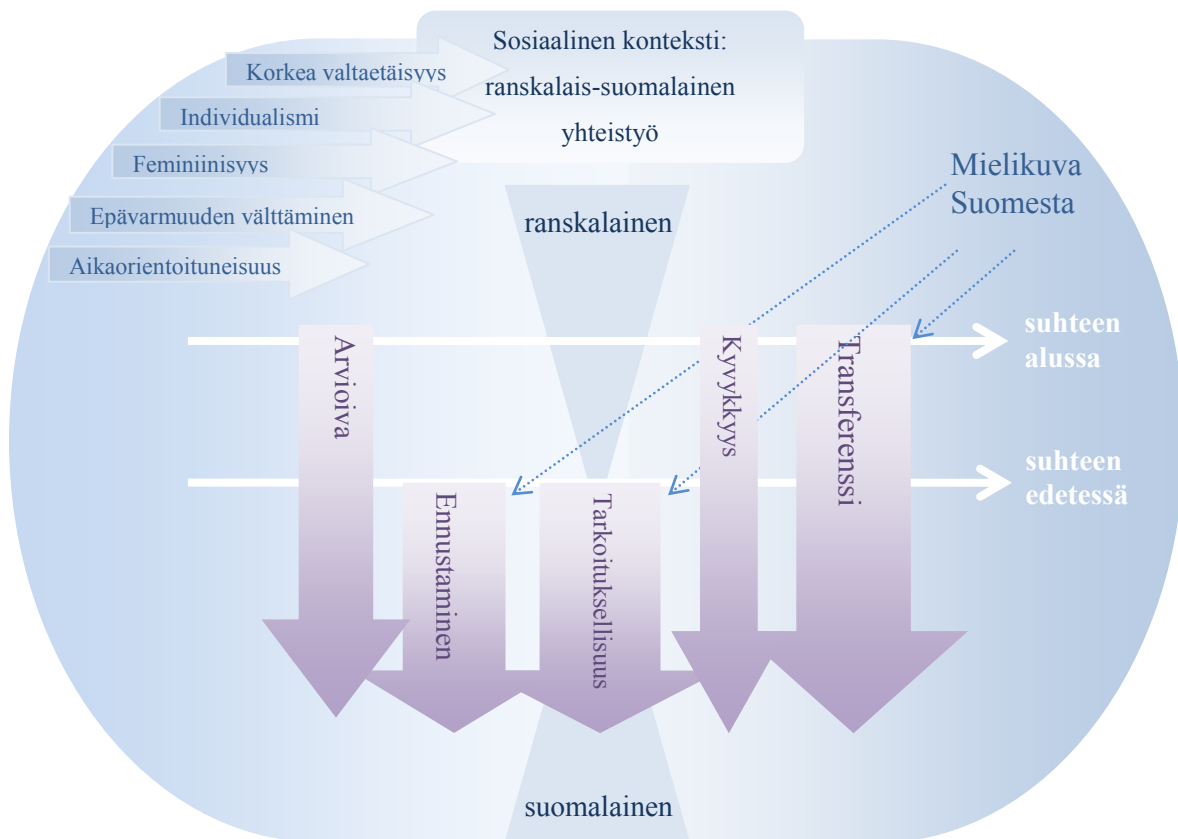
Sosiaalinen konteksti: ranskalais-suomalainen yhteistyö

Korkea valtaetäisyys
Individualismi
Feminiinisyys
Epävarmuuden välttäminen
Aikaorientoituneisuus

Mielikuva Suomesta

ranskalainen

suhteen alussa

suhteen edetessä

Arvioiva
Ennustaminen
Tarkoituksellisuus
Kyvykkyys
Transferenssi

suomalainen